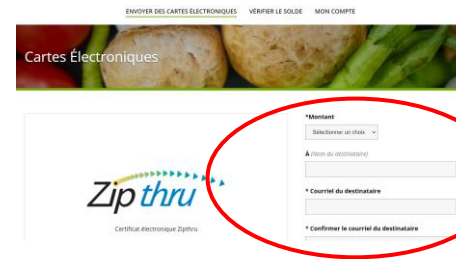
ENVOYER DES CARTES ÉLECTRONIQUES VÉRIFIER LE SOLDE MON COMPTE

Cartes Électroniques

Zip thru

Certificat électronique Zipthru

*Montant

Sélectionner un choix

À (Nom du destinataire)

* Courriel du destinataire

* Confirmer le courriel du destinataire